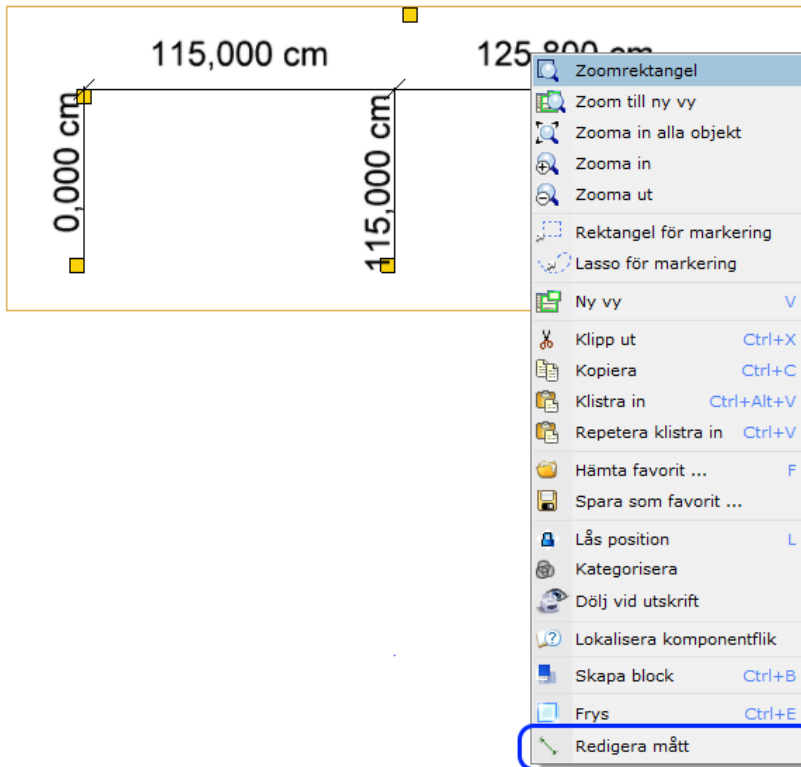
115,000 cm

125,800 cm

0,000 cm

115,000 cm

Zoomrektangel
Zoom till ny vy
Zooma in alla objekt
Zooma in
Zooma ut

Rektangel för markering
Lasso för markering

Ny vy V

Klipp ut Ctrl+X
Kopiera Ctrl+C
Klistra in Ctrl+Alt+V
Repetera klistra in Ctrl+V

Hämta favorit ... F
Spara som favorit ...

Lås position L
Kategorisera
Dölj vid utskrift

Lokalisera komponentflik

Skapa block Ctrl+B

Frys Ctrl+E

Redigera mått